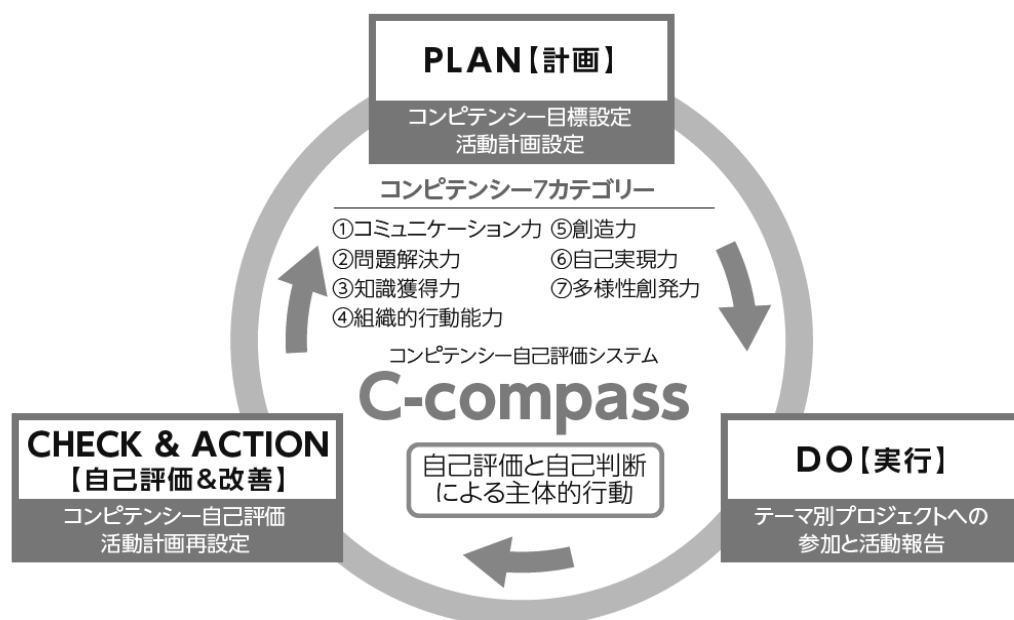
PLAN【計画】

コンピテンシー目標設定
活動計画設定

コンピテンシー7カテゴリー

①コミュニケーション力
②問題解決力
③知識獲得力
④組織的行動能力
⑤創造力
⑥自己実現力
⑦多様性創発力

コンピテンシー自己評価システム
C-compass

自己評価と自己判断
による主体的行動

CHECK & ACTION
【自己評価&改善】

コンピテンシー自己評価
活動計画再設定

DO【実行】

テーマ別プロジェクトへの
参加と活動報告